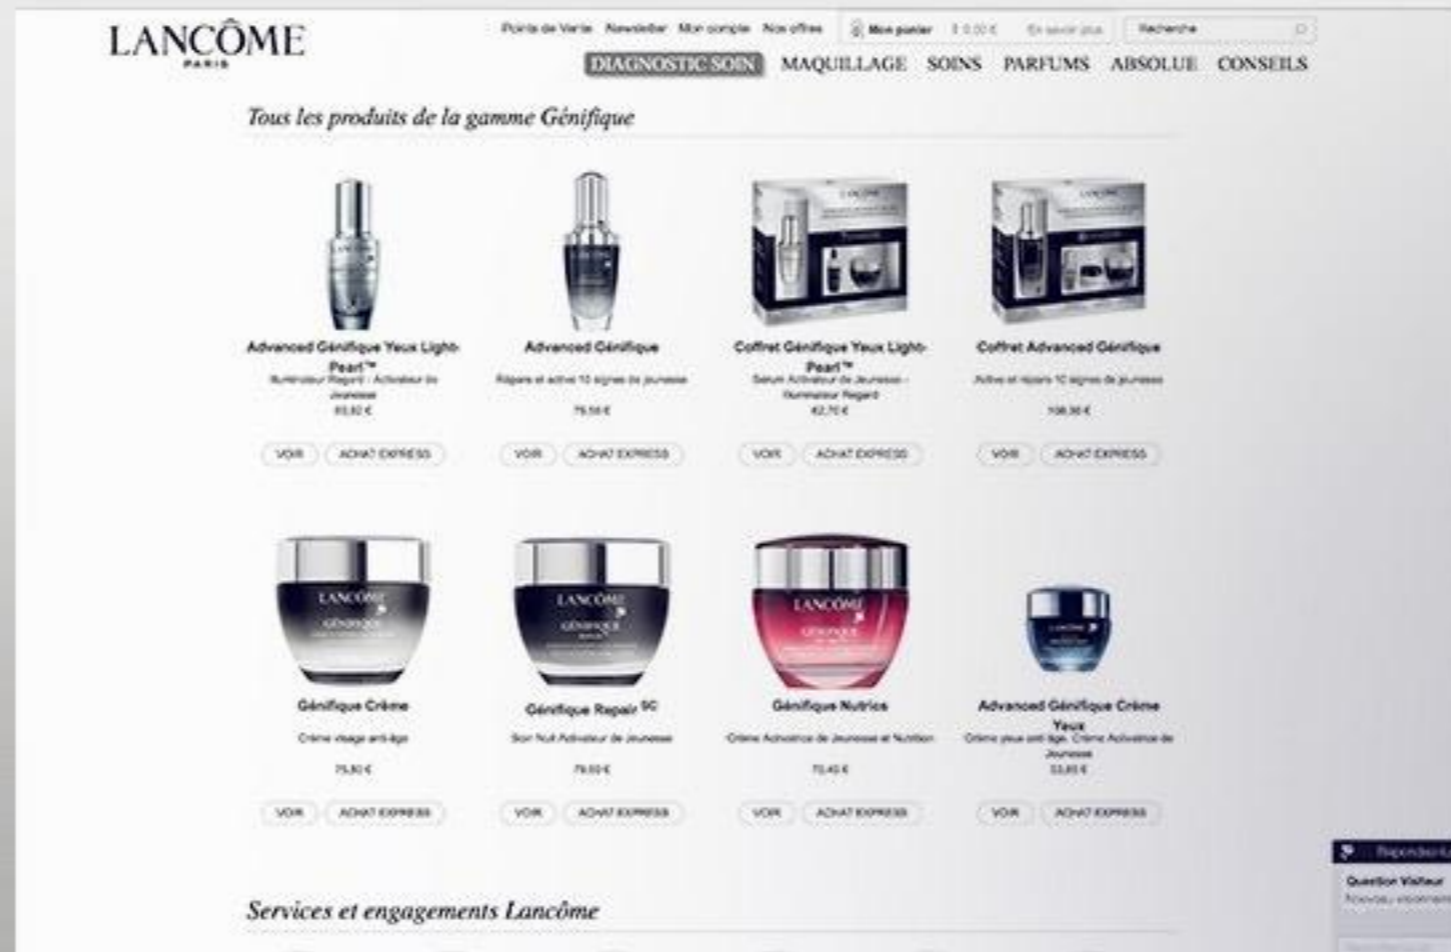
LANCÔME
PARIS

Points de Vente Newsletter Mon compte Nos offres Mon panier 0,00 € En savoir plus Recherche

DIAGNOSTIC SOIN MAQUILLAGE SOINS PARFUMS ABSOLUE CONSEILS

Tous les produits de la gamme Génifique

Advanced Génifique Yeux Light-Pearl™
Illuminateur Regard - Activateur de Jeunesse
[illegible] €
VOIR ACHAT EXPRESS

Advanced Génifique
Répare et active 10 signes de jeunesse
79,50 €
VOIR ACHAT EXPRESS

Coffret Génifique Yeux Light-Pearl™
Sérum Activateur de Jeunesse - Illuminateur Regard
82,70 €
VOIR ACHAT EXPRESS

Coffret Advanced Génifique
Active et répare 10 signes de jeunesse
108,90 €
VOIR ACHAT EXPRESS

Génifique Crème
Crème visage anti-âge
75,80 €
VOIR ACHAT EXPRESS

Génifique Repair SC
Soin Nuit Activateur de Jeunesse
79,00 €
VOIR ACHAT EXPRESS

Génifique Nutrics
Crème Activatrice de Jeunesse et Nutrition
70,40 €
VOIR ACHAT EXPRESS

Advanced Génifique Crème Yeux
Crème yeux anti-âge. Crème Activatrice de Jeunesse
53,85 €
VOIR ACHAT EXPRESS

Services et engagements Lancôme

Répondeur
Question Visiteur
Nouveau visiteur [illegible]